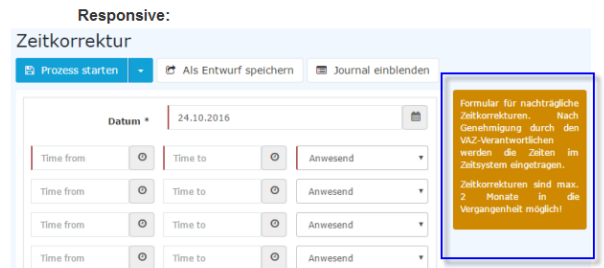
Responsive:

Zeitkorrektur

Prozess starten

Als Entwurf speichern

Journal einblenden

Datum *

24.10.2016

| | | |
|---|---|---|
| Time from | Time to | Anwesend |
| Time from | Time to | Anwesend |
| Time from | Time to | Anwesend |
| Time from | Time to | Anwesend |

Formular für nachträgliche Zeitkorrekturen. Nach Genehmigung durch den VAZ-Verantwortlichen werden die Zeiten im Zeitsystem eingetragen.

Zeitkorrekturen sind max. 2 Monate in die Vergangenheit möglich!